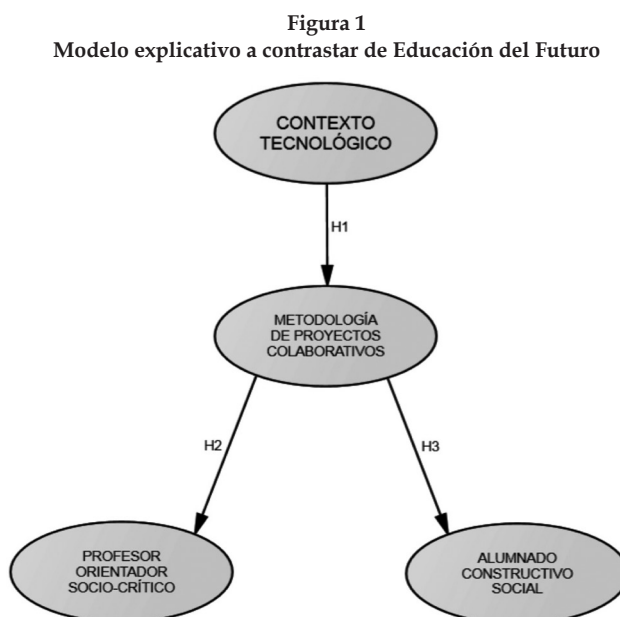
Figura 1
Modelo explicativo a contrastar de Educación del Futuro

CONTEXTO TECNOLÓGICO

H1

METODOLOGÍA DE PROYECTOS COLABORATIVOS

H2

H3

PROFESOR ORIENTADOR SOCIO-CRÍTICO

ALUMNADO CONSTRUCTIVO SOCIAL